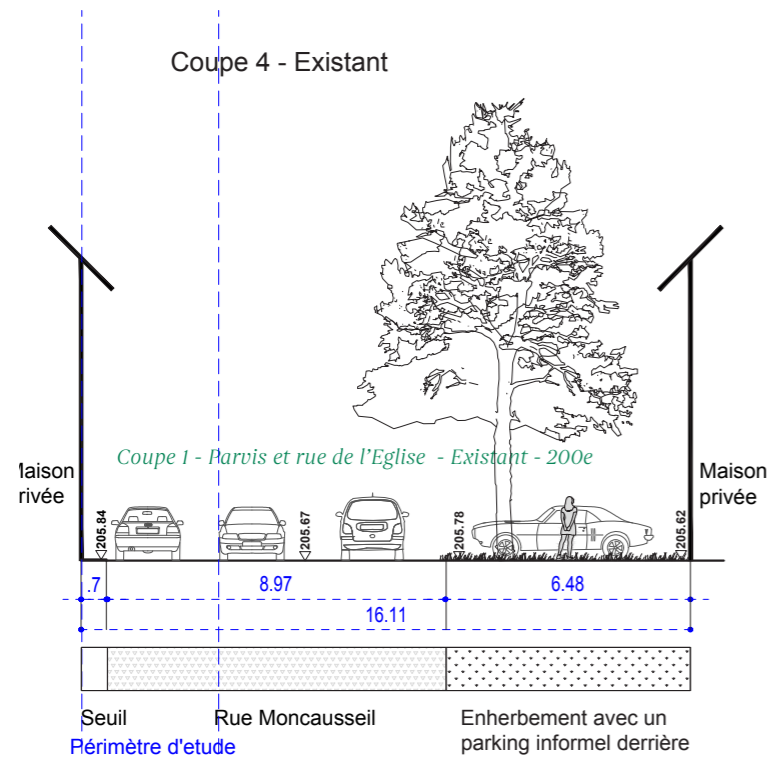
Coupe 4 - Existant

Coupe 1 - Parvis et rue de l'Eglise - Existant - 200e

Maison rivée

Maison privée

205.84

205.67

205.78

205.62

.7

8.97

6.48

16.11

Seuil

Rue Moncausseil

Enherbement avec un parking informel derrière

Périmètre d'etude